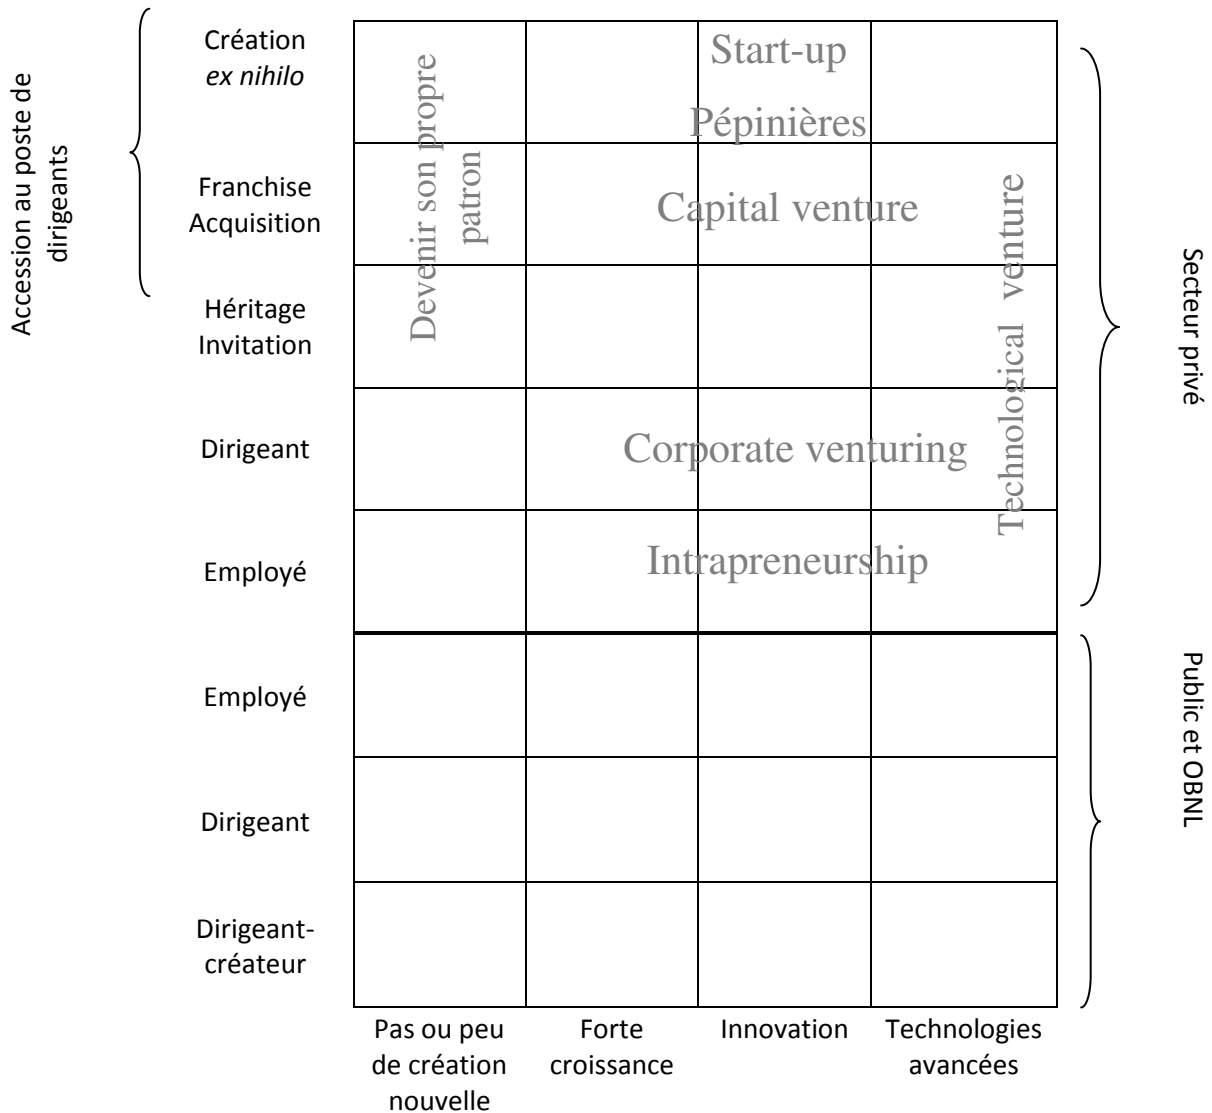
Accession au poste de dirigeants

Création
*ex nihilo*

Franchise
Acquisition

Héritage
Invitation

Dirigeant

Employé

Employé

Dirigeant

Dirigeant-créateur

Start-up

Pépinières

Devenir son propre patron

Capital venture

Technological venture

Corporate venturing

Intrapreneurship

Pas ou peu de création nouvelle

Forte croissance

Innovation

Technologies avancées

Secteur privé

Public et OBNL